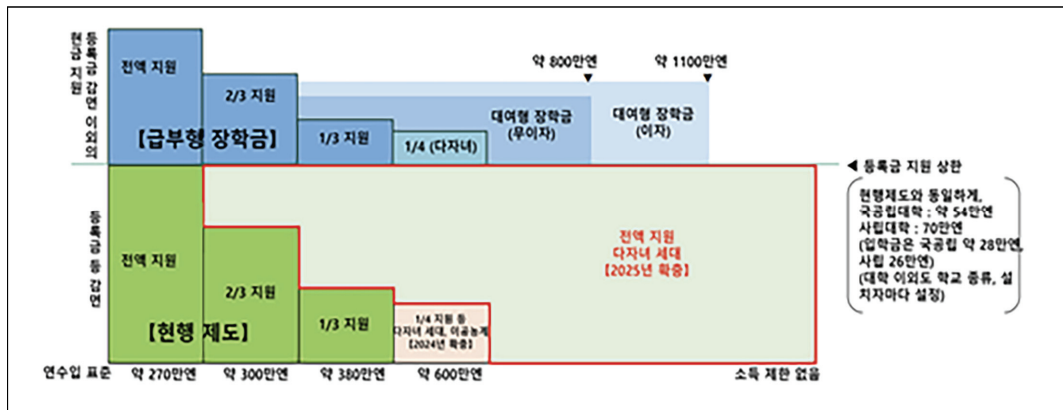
등록금 감면 이외의 현금 지원

전액 지원

2/3 지원

【급부형 장학금】

1/3 지원

1/4 (다자녀)

약 800만엔

약 1100만엔

대여형 장학금 (무이자)

대여형 장학금 (이자)

◀ 등록금 지원 상한

등록금 등 감면

전액 지원

2/3 지원

【현행 제도】

1/3 지원

1/4 지원 등 다자녀 세대, 이공농계 【2024년 확충】

전액 지원 다자녀 세대 【2025년 확충】

현행제도와 동일하게, 국공립대학 : 약 54만엔 사립대학 : 70만엔 (입학금은 국공립 약 28만엔, 사립 26만엔) (대학 이외도 학교 종류, 설치자마다 설정)

연수입 표준

약 270만엔

약 300만엔

약 380만엔

약 600만엔

소득 제한 없음